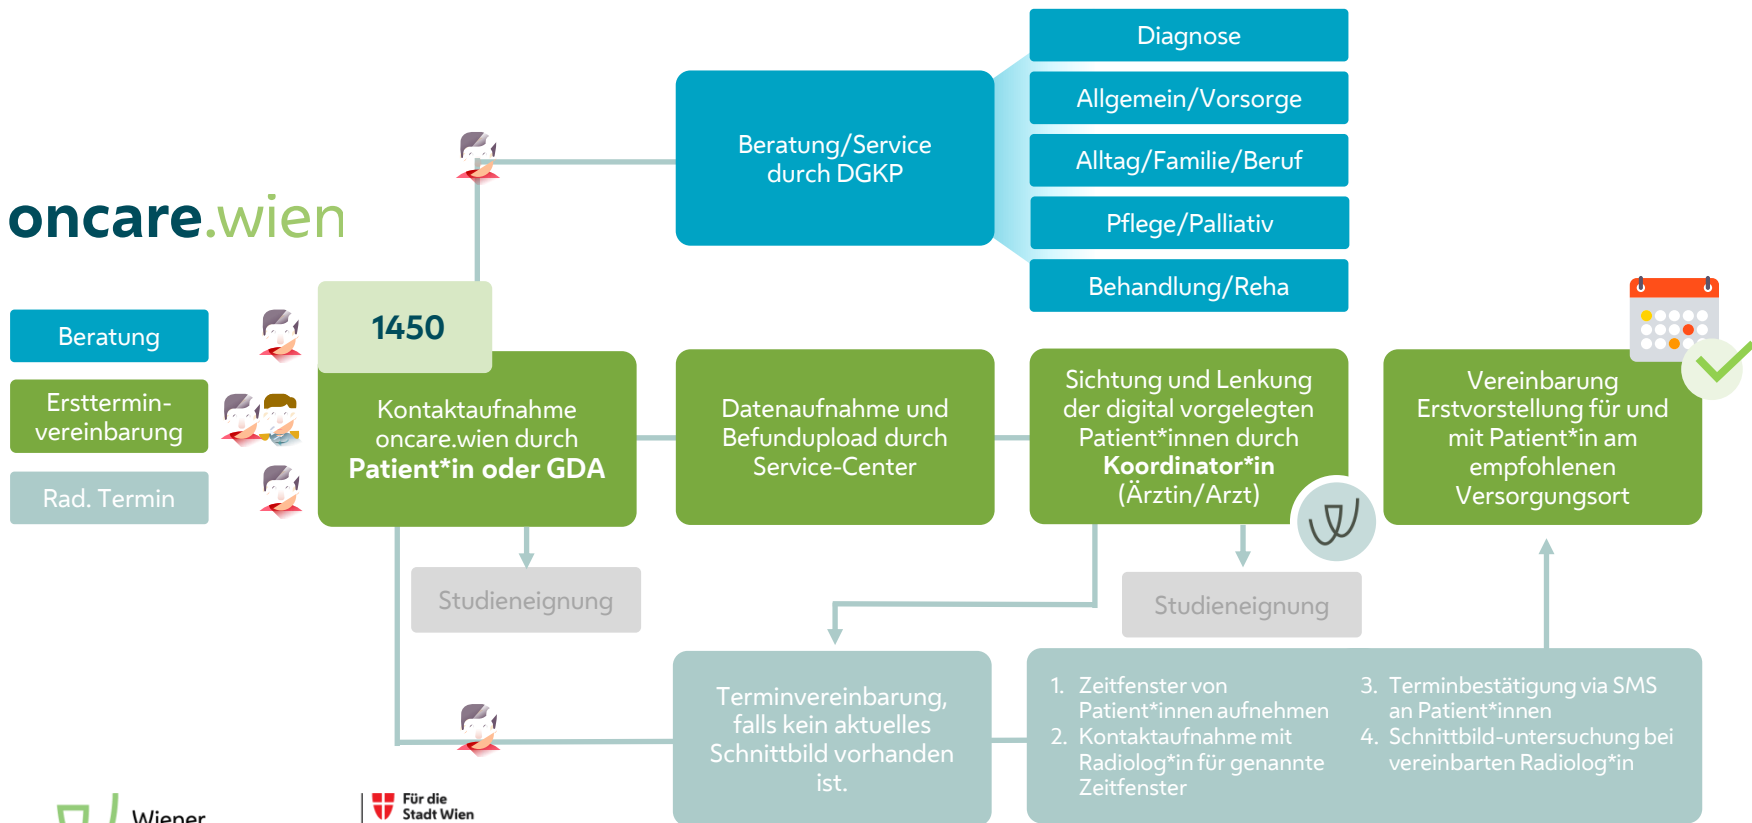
Diagnose

Allgemein/Vorsorge

Alltag/Familie/Beruf

Pflege/Palliativ

Behandlung/Reha

Beratung/Service durch DGKP

oncare.wien

Beratung

Ersttermin-vereinbarung

Rad. Termin

1450

Kontaktaufnahme oncare.wien durch **Patient*in oder GDA**

Datenaufnahme und Befundupload durch Service-Center

Sichtung und Lenkung der digital vorgelegten Patient*innen durch **Koordinator*in** (Ärztin/Arzt)

Vereinbarung Erstvorstellung für und mit Patient*in am empfohlenen Versorgungsort

Studieneignung

Studieneignung

Terminvereinbarung, falls kein aktuelles Schnittbild vorhanden ist.

1. Zeitfenster von Patient*innen aufnehmen
2. Kontaktaufnahme mit Radiolog*in für genannte Zeitfenster
3. Terminbestätigung via SMS an Patient*innen
4. Schnittbild-untersuchung bei vereinbarten Radiolog*in

Wiener

Für die Stadt Wien